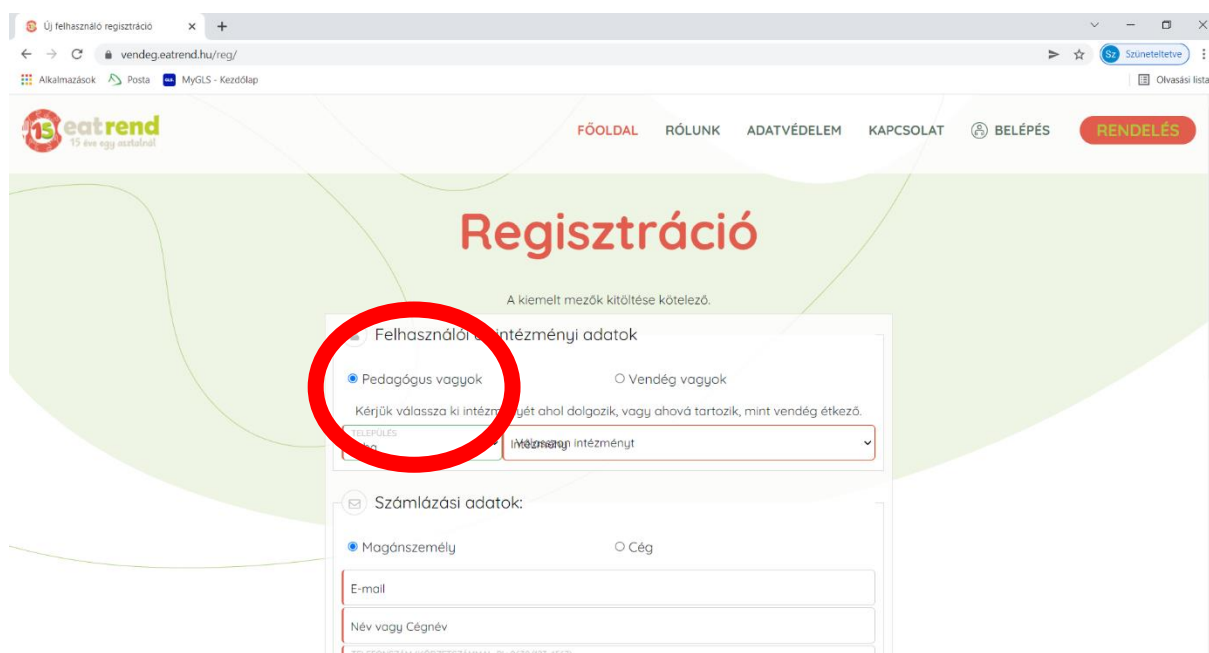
Új felhasználó regisztráció × +

vendeg.eatrend.hu/reg/

Sz Szüneteltetve

Alkalmazások Posta MyGLS - Kezdőlap

Olvasási lista

15 eatrend
15 éve egy asztalnál

FŐOLDAL RÓLUNK ADATVÉDELEM KAPCSOLAT BELÉPÉS RENDELÉS

Regisztráció

A kiemelt mezők kitöltése kötelező.

Felhasználói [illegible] intézményi adatok

Pedagógus vagyok

Vendég vagyok

Kérjük válassza ki intézm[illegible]yét ahol dolgozik, vagy ahová tartozik, mint vendég étkező.

TELEPÜLÉS
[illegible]

Intézmény Válasszon intézményt

Számlázási adatok:

Magánszemély

Cég

E-mail

Név vagy Cégnév

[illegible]